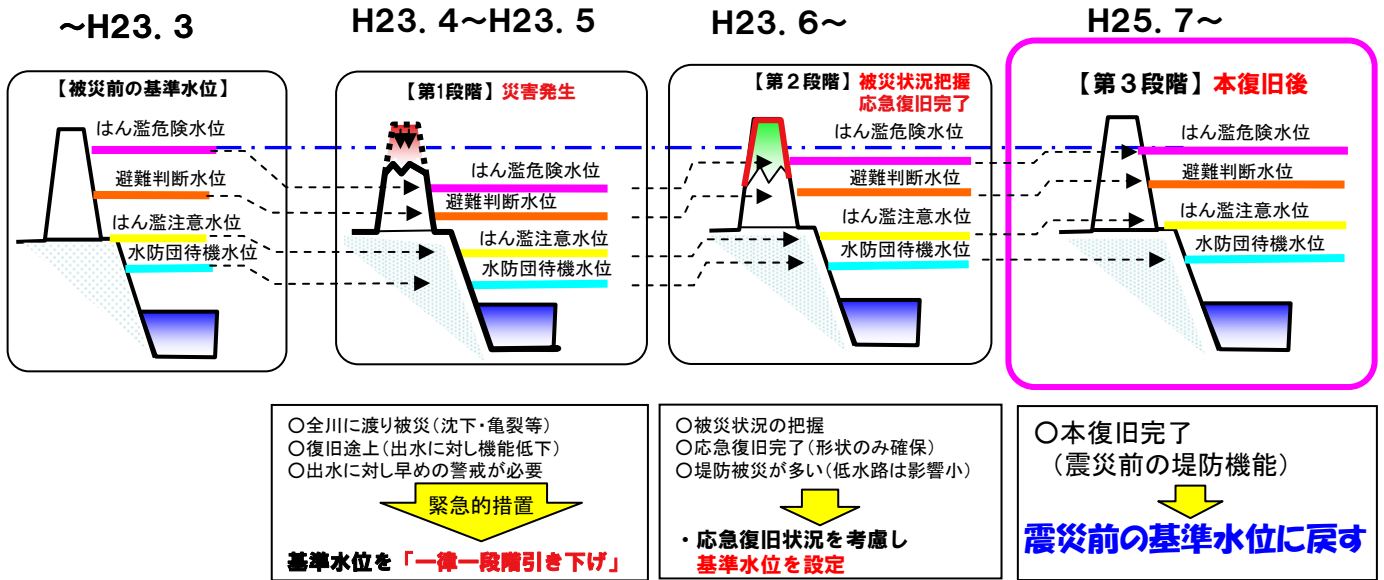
～H23．3

【被災前の基準水位】

はん濫危険水位

避難判断水位

はん濫注意水位

水防団待機水位

H23．4～H23．5

【第1段階】災害発生

はん濫危険水位

避難判断水位

はん濫注意水位

水防団待機水位

H23．6～

【第２段階】被災状況把握 応急復旧完了

はん濫危険水位

避難判断水位

はん濫注意水位

水防団待機水位

H25．7～

【第３段階】本復旧後

はん濫危険水位

避難判断水位

はん濫注意水位

水防団待機水位

○全川に渡り被災（沈下・亀裂等）
○復旧途上（出水に対し機能低下）
○出水に対し早めの警戒が必要

緊急的措置

基準水位を「一律一段階引き下げ」

○被災状況の把握
○応急復旧完了（形状のみ確保）
○堤防被災が多い（低水路は影響小）

・応急復旧状況を考慮し
基準水位を設定

○本復旧完了
（震災前の堤防機能）

震災前の基準水位に戻す